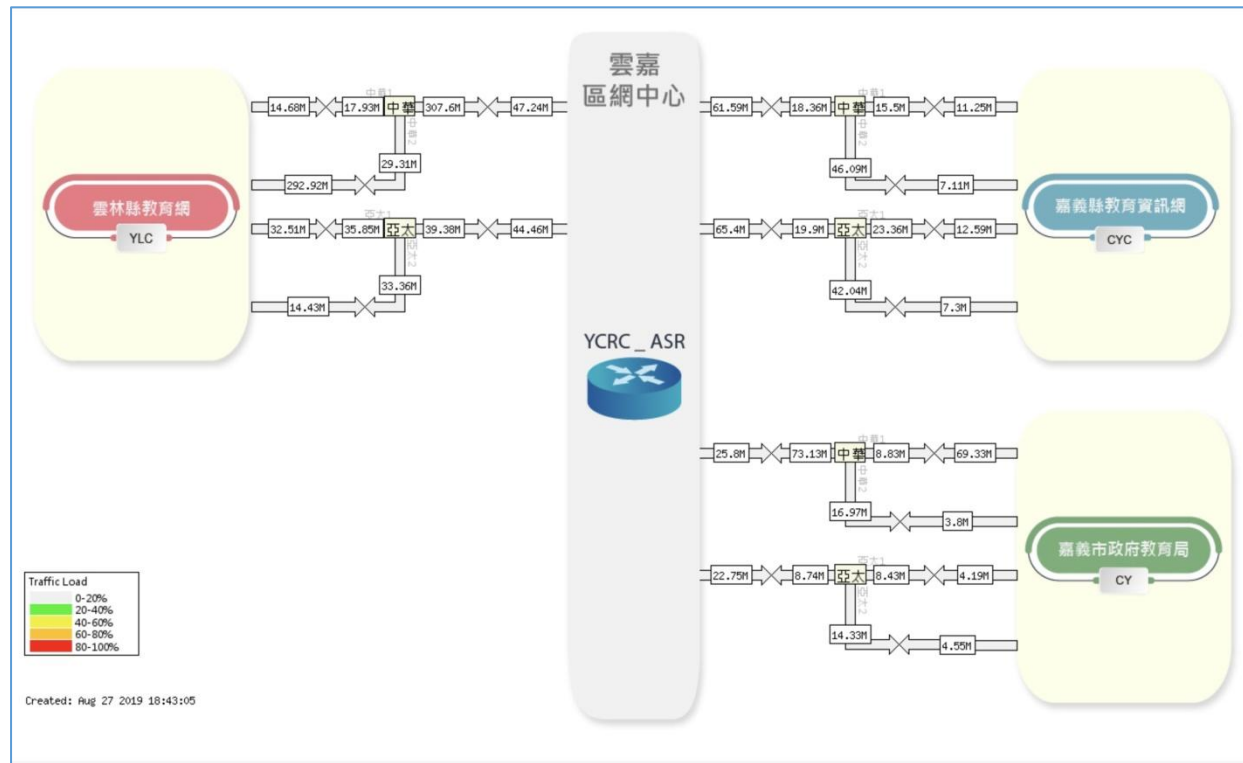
雲嘉
區網中心

雲林縣教育網
YLC

14.68M
17.93M
中華1
中華
中華2
307.6M
47.24M
29.31M
292.92M
32.51M
35.85M
亞太1
亞太
亞太2
39.38M
44.46M
33.36M
14.43M

YCRC _ ASR

61.59M
18.36M
中華1
中華
中華2
15.5M
11.25M
46.09M
7.11M
65.4M
19.9M
亞太1
亞太
亞太2
23.36M
12.59M
42.04M
7.3M

嘉義縣教育資訊網
CYC

25.8M
73.13M
中華1
中華
中華2
8.83M
69.33M
16.97M
3.8M
22.75M
8.74M
亞太1
亞太
亞太2
8.43M
4.19M
14.33M
4.55M

嘉義市政府教育局
CY

Traffic Load
0-20%
20-40%
40-60%
60-80%
80-100%

Created: Aug 27 2019 18:43:05